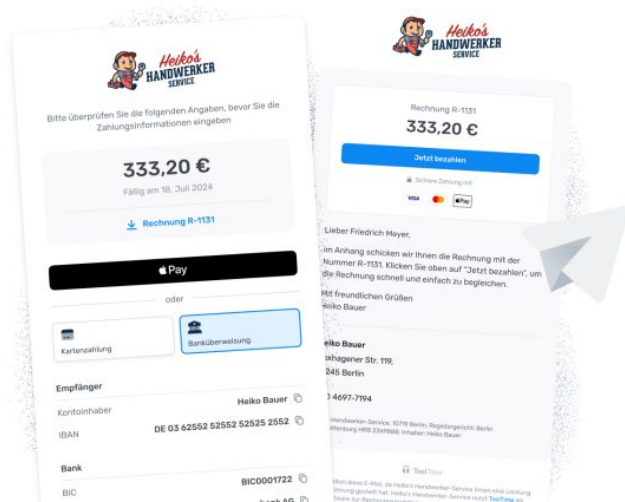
Heiko's HANDWERKER SERVICE

Bitte überprüfen Sie die folgenden Angaben, bevor Sie die Zahlungsinformationen eingeben

333,20 €

Fällig am 18. Juli 2024

Rechnung R-1131

Pay

oder

Kartenzahlung

Banküberweisung

Empfänger

Kontoinhaber Heiko Bauer

IBAN DE 03 62552 52552 52525 2552

Bank

BIC BIC0001722

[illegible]

Heiko's HANDWERKER SERVICE

Rechnung R-1131

333,20 €

Jetzt bezahlen

Sichere Zahlung mit

VISA

Pay

Lieber Friedrich Meyer,

im Anhang schicken wir Ihnen die Rechnung mit der Nummer R-1131. Klicken Sie oben auf "Jetzt bezahlen", um die Rechnung schnell und einfach zu begleichen.

Mit freundlichen Grüßen
Heiko Bauer

Heiko Bauer
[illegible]xhagener Str. 119,
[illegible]245 Berlin

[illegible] 4697-7194

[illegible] Handwerker-Service, 10719 Berlin, Registergericht: Berlin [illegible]ttenburg HRB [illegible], Inhaber: Heiko Bauer

TextTime

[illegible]